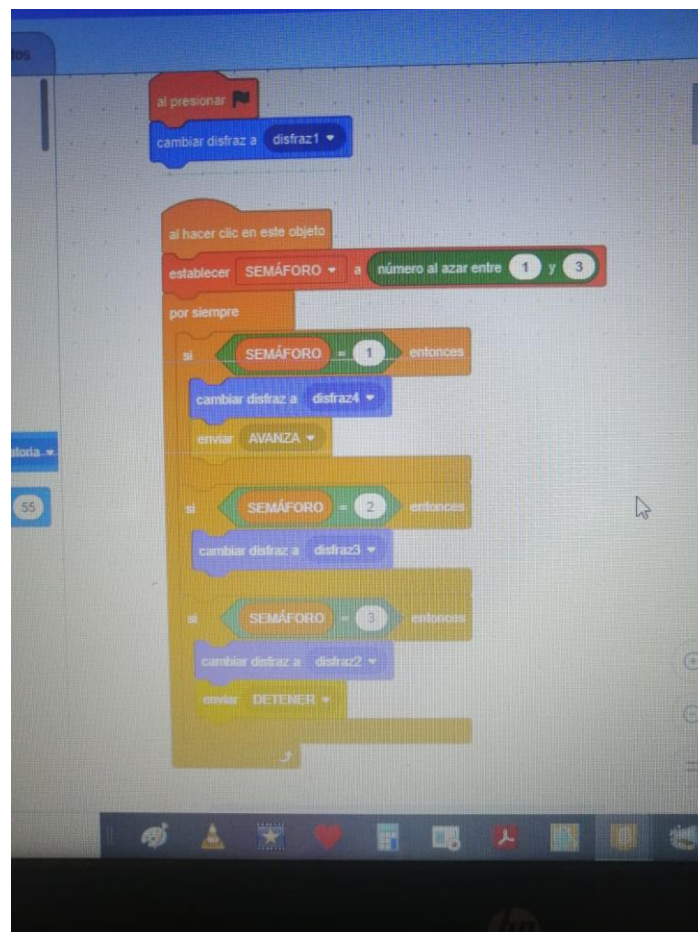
tos

al presionar

cambiar disfraz a disfraz1

al hacer clic en este objeto

establecer SEMÁFORO a número al azar entre 1 y 3

por siempre

si SEMÁFORO = 1 entonces

cambiar disfraz a disfraz4

enviar AVANZA

si SEMÁFORO = 2 entonces

cambiar disfraz a disfraz3

si SEMÁFORO = 3 entonces

cambiar disfraz a disfraz2

enviar DETENER

toria

55